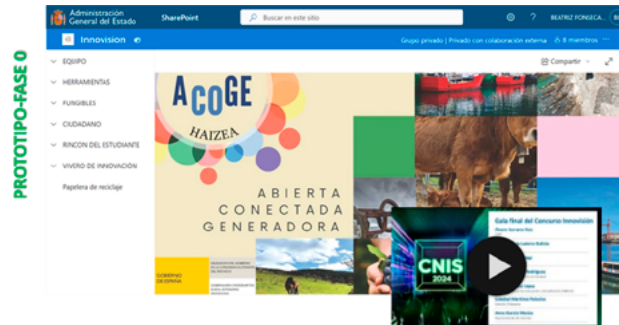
PROTOTIPO-FASE 0

Administración General del Estado

SharePoint

Buscar en este sitio

BEATRIZ FONSECA...

Innovision

Grupo privado | Privado con colaboración externa

8 miembros

Compartir

EQUIPO

HERRAMIENTAS

FUNGIBLES

CIUDADANO

RINCON DEL ESTUDIANTE

VIVERO DE INNOVACIÓN

Papelera de reciclaje

ACOGE

HAIZEA

ABIERTA
CONECTADA
GENERADORA

GOBIERNO DE ESPAÑA

CNIS 2024

Gala final del Concurso Innovisión